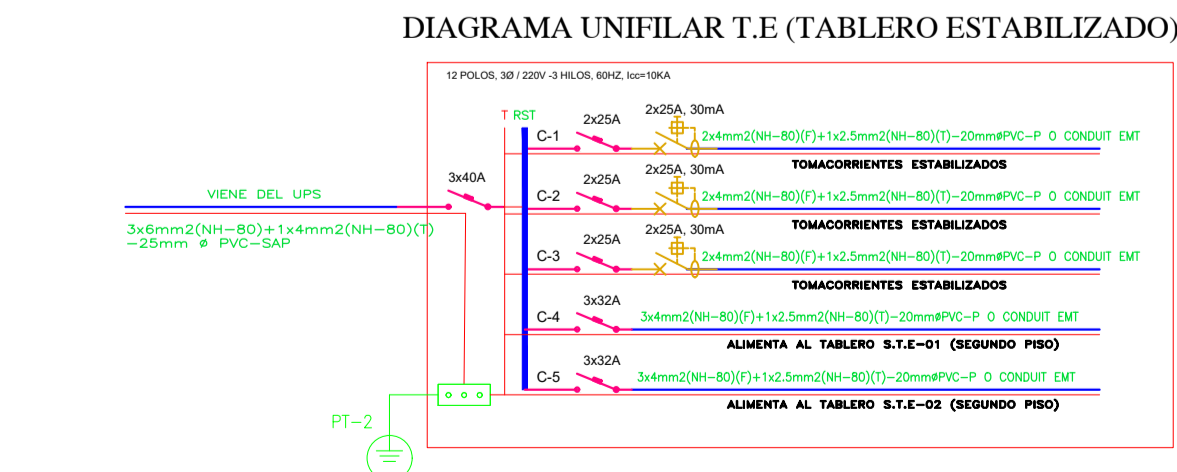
DIAGRAMA UNIFILAR T.E (TABLERO ESTABILIZADO)

12 POLOS, 3Ø / 220V -3 HILOS, 60HZ, Icc=10KA

T RST

C-1 2x25A 2x25A, 30mA 2x4mm2(NH-80)(F)+1x2.5mm2(NH-80)(T)-20mmøPVC-P O CONDUIT EMT
TOMACORRIENTES ESTABILIZADOS

VIENE DEL UPS
3x40A
3x6mm2(NH-80)+1x4mm2(NH-80)(T) -25mm ø PVC-SAP

C-2 2x25A 2x25A, 30mA 2x4mm2(NH-80)(F)+1x2.5mm2(NH-80)(T)-20mmøPVC-P O CONDUIT EMT
TOMACORRIENTES ESTABILIZADOS

C-3 2x25A 2x25A, 30mA 2x4mm2(NH-80)(F)+1x2.5mm2(NH-80)(T)-20mmøPVC-P O CONDUIT EMT
TOMACORRIENTES ESTABILIZADOS

C-4 3x32A 3x4mm2(NH-80)(F)+1x2.5mm2(NH-80)(T)-20mmøPVC-P O CONDUIT EMT
ALIMENTA AL TABLERO S.T.E-01 (SEGUNDO PISO)

C-5 3x32A 3x4mm2(NH-80)(F)+1x2.5mm2(NH-80)(T)-20mmøPVC-P O CONDUIT EMT
ALIMENTA AL TABLERO S.T.E-02 (SEGUNDO PISO)

PT-2